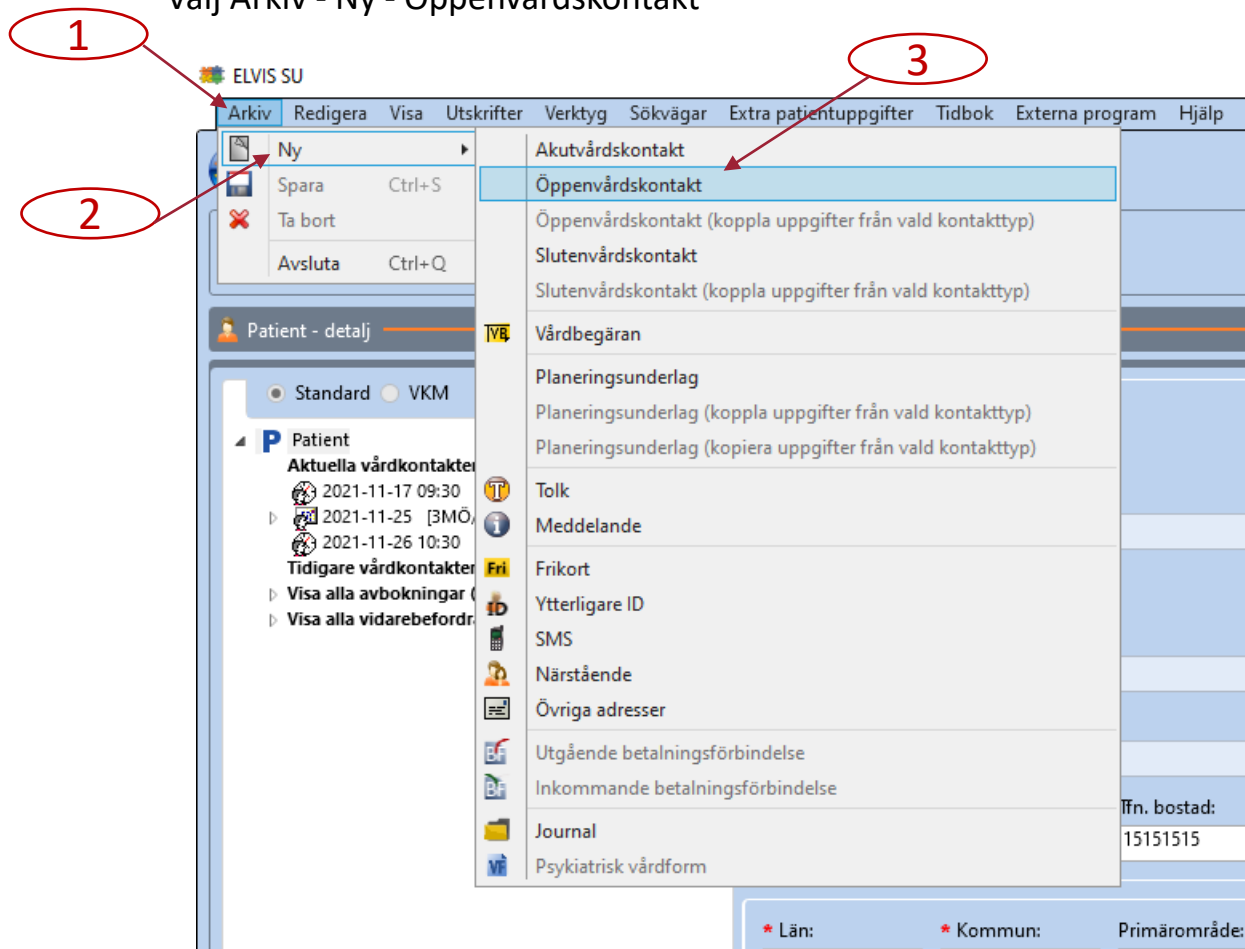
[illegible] Arkiv - Ny - Öppenvårdskontakt

1

3

2

ELVIS SU

Arkiv Redigera Visa Utskrifter Verktyg Sökvägar Extra patientuppgifter Tidbok Externa program Hjälp

Ny
Spara Ctrl+S
Ta bort
Avsluta Ctrl+Q

Akutvårdskontakt
Öppenvårdskontakt
Öppenvårdskontakt (koppla uppgifter från vald kontakttyp)
Slutenvårdskontakt
Slutenvårdskontakt (koppla uppgifter från vald kontakttyp)
VB Vårdbegäran
Planeringsunderlag
Planeringsunderlag (koppla uppgifter från vald kontakttyp)
Planeringsunderlag (kopiera uppgifter från vald kontakttyp)
Tolk
Meddelande
Fri Frikort
ID Ytterligare ID
SMS
Närstående
Övriga adresser
BF Utgående betalningsförbindelse
BF Inkommande betalningsförbindelse
Journal
VF Psykiatrisk vårdform

Patient - detalj

Standard VKM

P Patient
Aktuella vårdkontakter
2021-11-17 09:30
2021-11-25 [3MÖ/
2021-11-26 10:30
Tidigare vårdkontakter
Visa alla avbokningar (
Visa alla vidarebefordr

Tfn. bostad:
15151515

* Län: * Kommun: Primärområde: